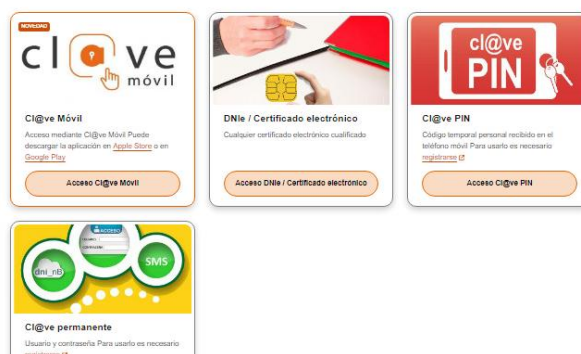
NOVEDAD
cl@ve
móvil

Cl@ve Móvil
Acceso mediante Cl@ve Móvil Puede descargar la aplicación en Apple Store o en Google Play

Acceso Cl@ve Móvil

DNIe / Certificado electrónico
Cualquier certificado electrónico cualificado

Acceso DNIe / Certificado electrónico

cl@ve
PIN

Cl@ve PIN
Código temporal personal recibido en el teléfono móvil Para usarlo es necesario registrarse

Acceso Cl@ve PIN

ACCESO
USUARIO
CONTRASEÑA
dni_nB
SMS

Cl@ve permanente
Usuario y contraseña Para usarlo es necesario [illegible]